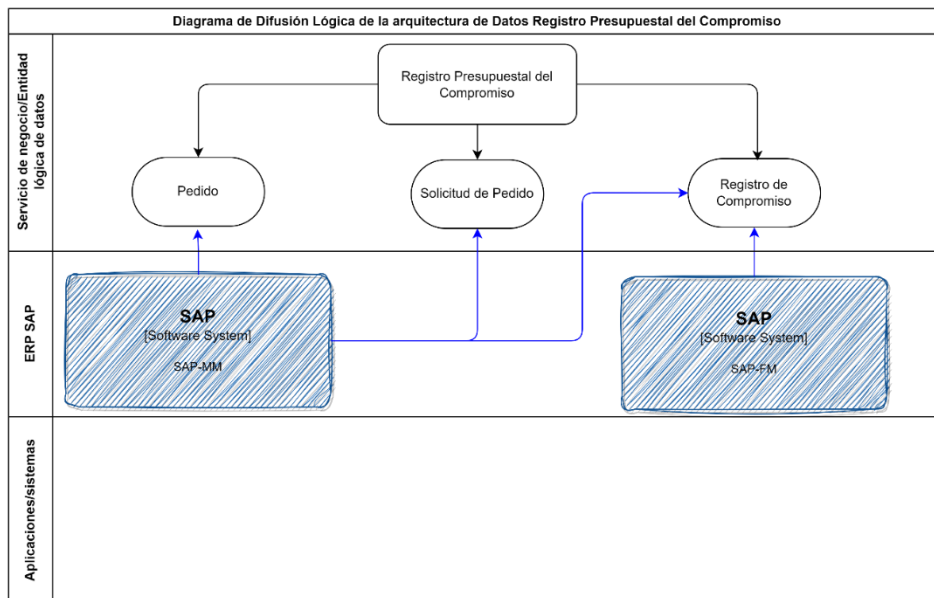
Diagrama de Difusión Lógica de la arquitectura de Datos Registro Presupuestal del Compromiso

Servicio de negocio/Entidad lógica de datos

Registro Presupuestal del Compromiso

Pedido

Solicitud de Pedido

Registro de Compromiso

ERP SAP

SAP
[Software System]
SAP-MM

SAP
[Software System]
SAP-FM

Aplicaciones/sistemas